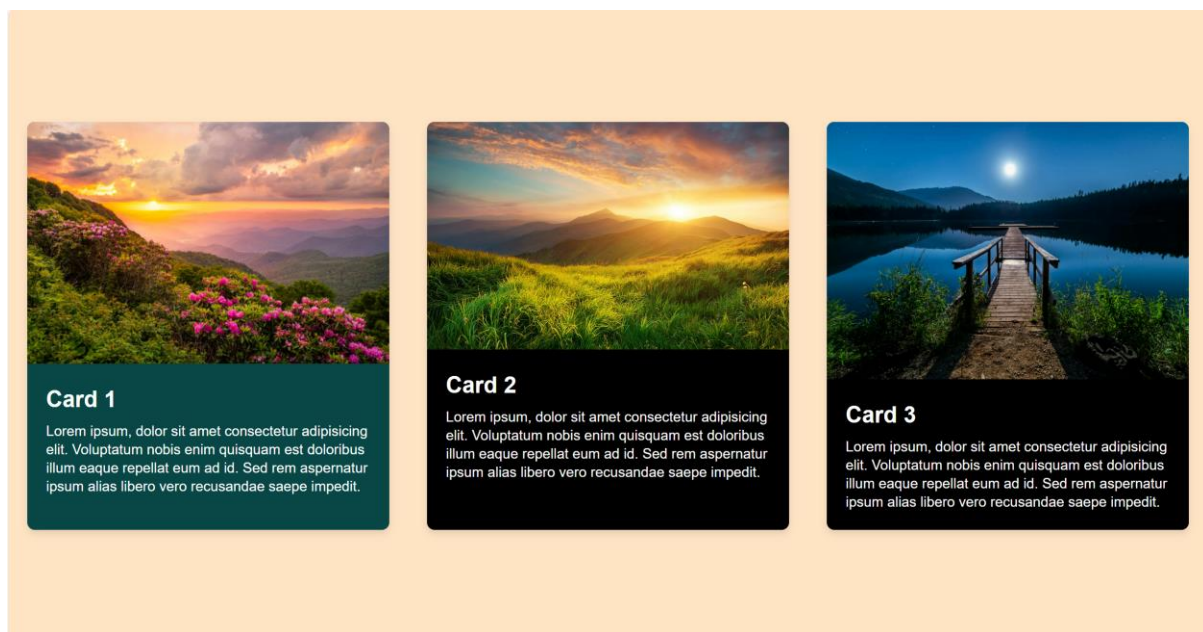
Card 1

Lorem ipsum, dolor sit amet consectetur adipisicing elit. Voluptatum nobis enim quisquam est doloribus illum eaque repellat eum ad id. Sed rem aspernatur ipsum alias libero vero recusandae saepe impedit.

Card 2

Lorem ipsum, dolor sit amet consectetur adipisicing elit. Voluptatum nobis enim quisquam est doloribus illum eaque repellat eum ad id. Sed rem aspernatur ipsum alias libero vero recusandae saepe impedit.

Card 3

Lorem ipsum, dolor sit amet consectetur adipisicing elit. Voluptatum nobis enim quisquam est doloribus illum eaque repellat eum ad id. Sed rem aspernatur ipsum alias libero vero recusandae saepe impedit.